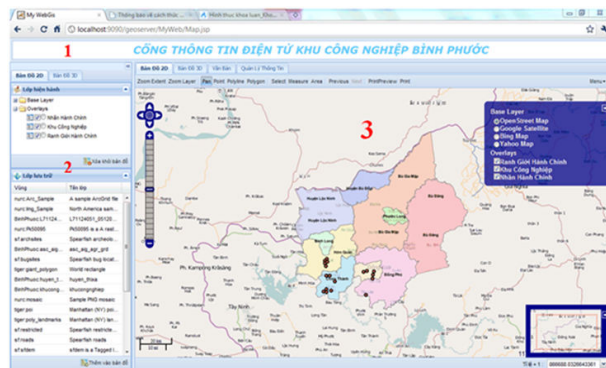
My WebGis
Thông báo về cách thức ...
Hình thức khoa luận_Khoa...
localhost:9090/geoserver/MyWeb/Map.jsp
1
CỔNG THÔNG TIN ĐIỆN TỬ KHU CÔNG NGHIỆP BÌNH PHƯỚC
Bản Đồ 2D
Bản Đồ 3D
Lớp hiển hành
Base Layer
Overlays
Nhãn Hành Chính
Khu Công Nghiệp
Ranh Giới Hành Chính
Xóa khỏi bản đồ
2
Lớp lưu trữ
| Vùng | Tên lớp |
|---|---|
| nurc:Arc_Sample | A sample ArcGrid file |
| nurc:Img_Sample | North America sam... |
| BinhPhuoc:LT1124... | BinhPhuoc:LT1124051_05120... |
| nurc:PK50095 | PK50095 is a A rest... |
| sf:archsites | Spearfish archeolo... |
| BinhPhuoc:asc_a... | asc_alg_agr_grd |
| sf:bugsites | Spearfish bug locati... |
| tiger:giant_polygon | World rectangle |
| BinhPhuoc:huyen_t... | BinhPhuoc:huyen_t... |
| BinhPhuoc:khucong... | khucongnghiep |
| nurc:mosaic | Sample PNG mosaic |
| tiger:poi | Manhattan (NY) poi... |
| tiger:poly_landmarks | Manhattan (NY) lan... |
| sf:restricted | Spearfish restricte... |
| sf:roads | Spearfish roads |
| sf:sfdem | sfdem is a Tagged I... |
Thêm vào bản đồ
Bản Đồ 2D
Bản Đồ 3D
Văn Bản
Quản Lý Thông Tin
Zoom Extent
Zoom Layer
Pan
Point
Polyline
Polygon
Select
Measure
Area
Previous
Next
PrintPreview
Print
Menu
3
Base Layer
OpenStreet Map
Google Satellite
Bing Map
Yahoo Map
Overlays
Ranh Giới Hành Chính
Khu Công Nghiệp
Nhãn Hành Chính
Bù Gia Mập
Huyện Lộc Ninh
Huyện Bù Đốp
Phước Long
Bù Đăng
Đồng Xoài
Đồng Phú
Chơn Thành
Bình Long
Hớn Quản
Ph. Kampong Kraûang
Tây Ninh
986688.0328643361